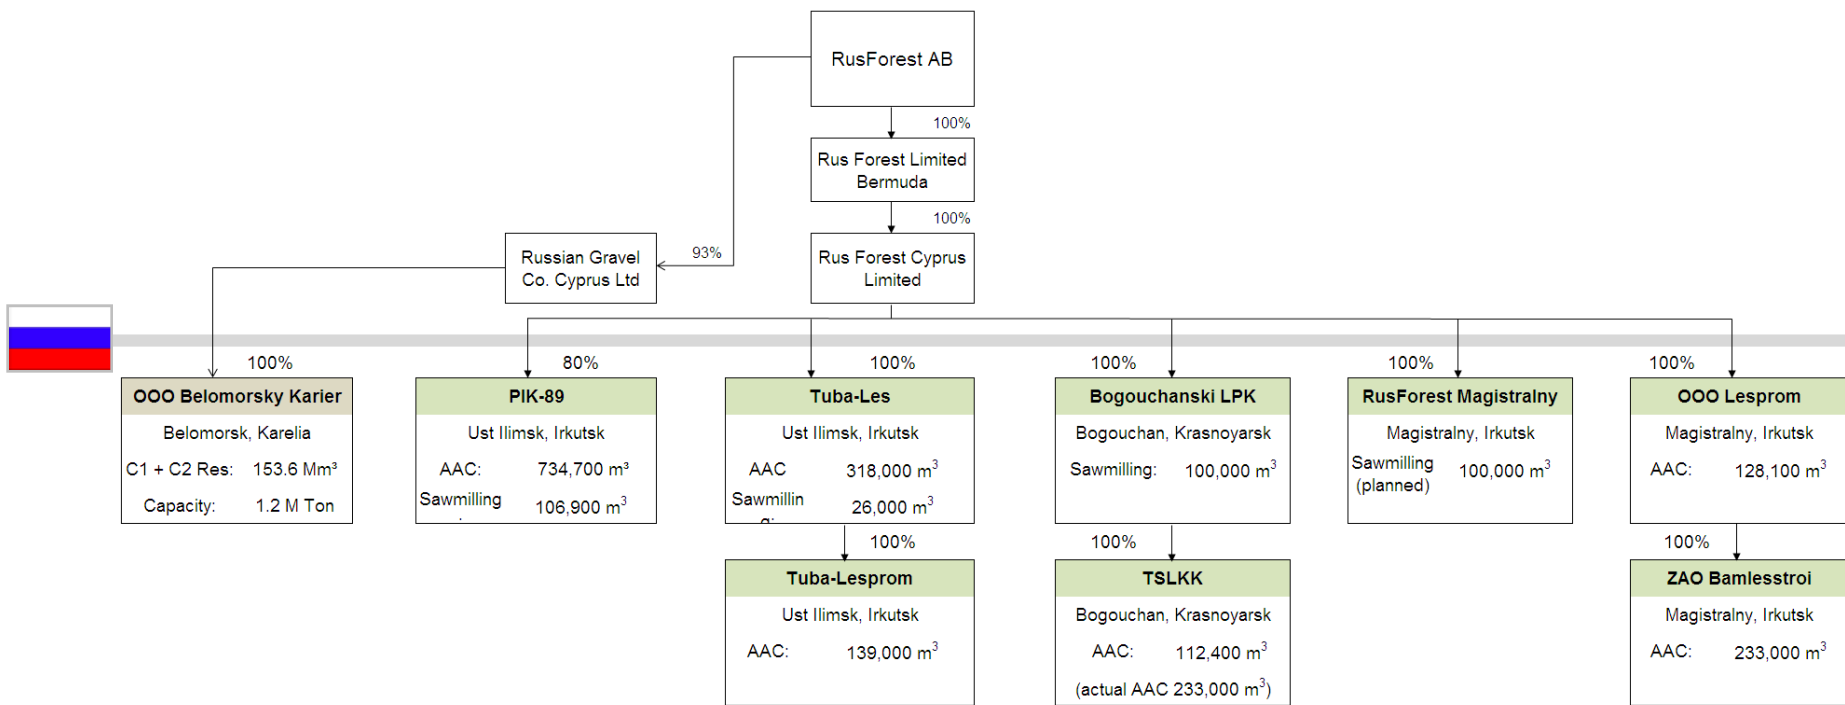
RusForest AB

100%

Rus Forest Limited Bermuda

100%

Rus Forest Cyprus Limited

93%

Russian Gravel Co. Cyprus Ltd

100%

OOO Belomorsky Karier

Belomorsk, Karelia

C1 + C2 Res: 153.6 Mm³

Capacity: 1.2 M Ton

80%

PIK-89

Ust Ilimsk, Irkutsk

AAC: 734,700 m³

Sawmilling 106,900 m³

100%

Tuba-Les

Ust Ilimsk, Irkutsk

AAC 318,000 m³

Sawmillin 26,000 m³

100%

Tuba-Lesprom

Ust Ilimsk, Irkutsk

AAC: 139,000 m³

100%

Bogouchanski LPK

Bogouchan, Krasnoyarsk

Sawmilling: 100,000 m³

100%

TSLKK

Bogouchan, Krasnoyarsk

AAC: 112,400 m³

(actual AAC 233,000 m³)

100%

RusForest Magistralny

Magistralny, Irkutsk

Sawmilling (planned) 100,000 m³

100%

OOO Lesprom

Magistralny, Irkutsk

AAC: 128,100 m³

100%

ZAO Bamlesstroi

Magistralny, Irkutsk

AAC: 233,000 m³